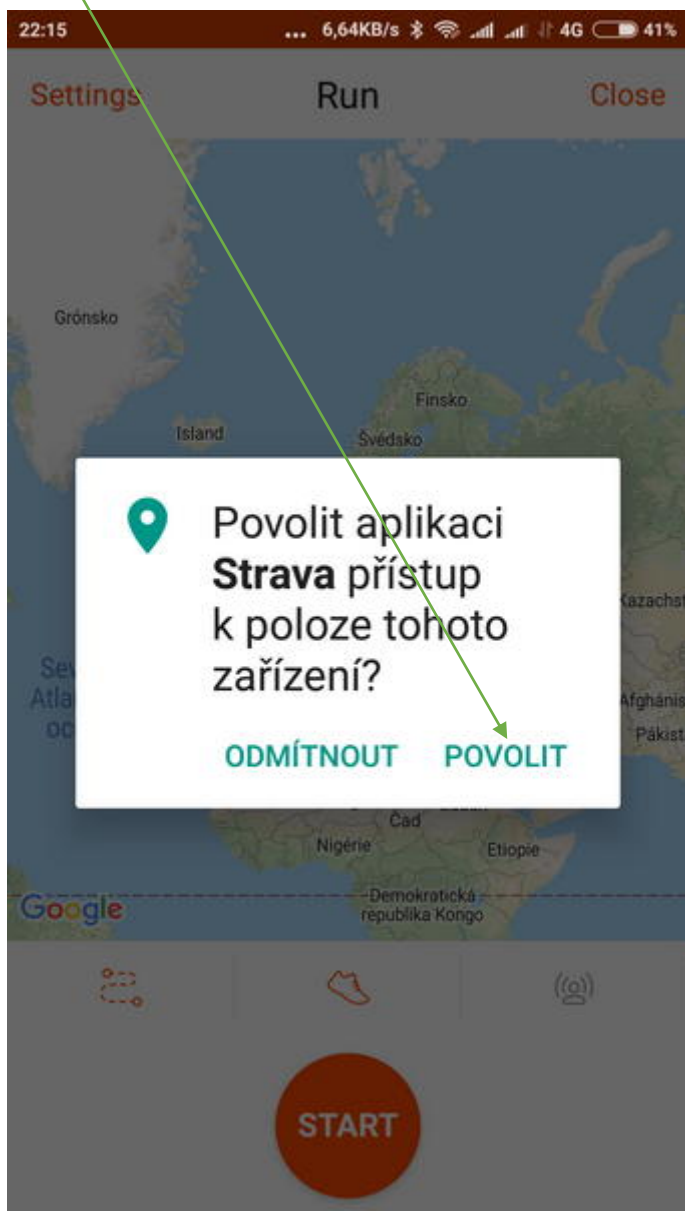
22:15 ... 6,64KB/s 4G 41%

Settings Run Close

Grónsko

Island Švédsko Finsko

Sev Atla oc

Kazachst

Afghánis Pákist

Čad Nigérie Etiopie

Demokratická republika Kongo

Google

Povolit aplikaci **Strava** přístup k poloze tohoto zařízení?

ODMÍTNOUT POVOLIT

START